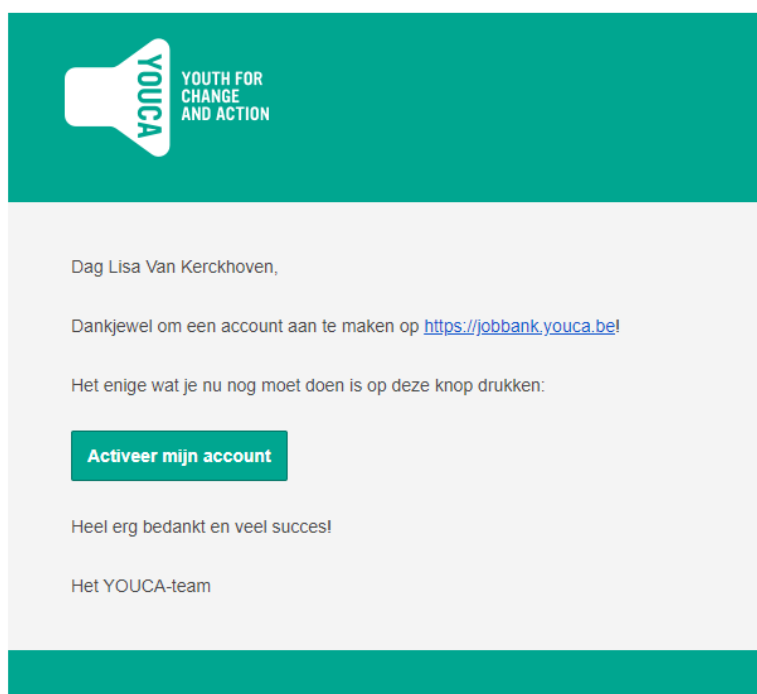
YOUCA

YOUTH FOR CHANGE AND ACTION

Dag Lisa Van Kerckhoven,

Dankjewel om een account aan te maken op https://jobbank.youca.be!

Het enige wat je nu nog moet doen is op deze knop drukken:

Activeer mijn account

Heel erg bedankt en veel succes!

Het YOUCA-team